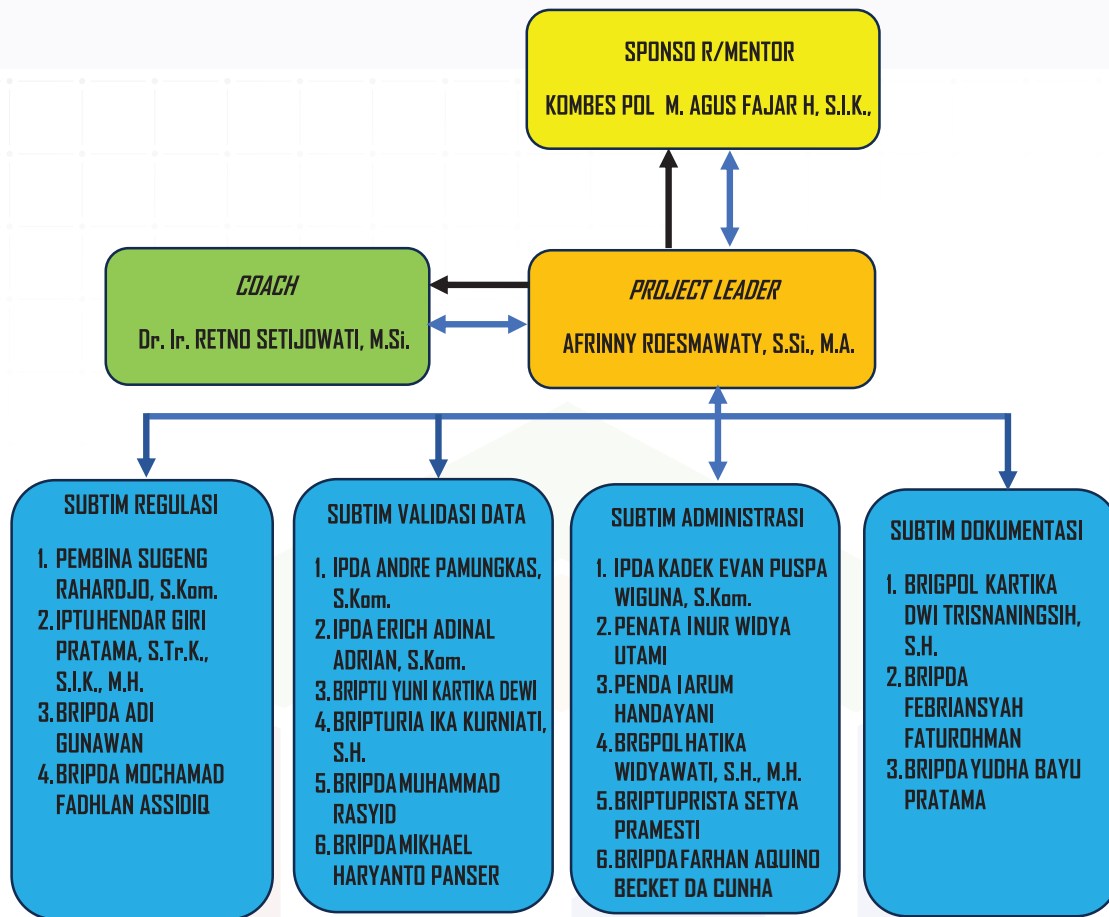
SPONSO R/MENTOR

KOMBES POL M. AGUS FAJAR H, S.I.K.,

COACH

Dr. Ir. RETNO SETIJOWATI, M.Si.

PROJECT LEADER

AFRINNY ROESMAWATY, S.Si., M.A.

SUBTIM REGULASI

1. PEMBINA SUGENG RAHARDJO, S.Kom.
2. IPTU HENDAR GIRI PRATAMA, S.Tr.K., S.I.K., M.H.
3. BRIPDA ADI GUNAWAN
4. BRIPDA MOCHAMAD FADHLAN ASSIDIQ

SUBTIM VALIDASI DATA

1. IPDA ANDRE PAMUNGKAS, S.Kom.
2. IPDA ERICH ADINAL ADRIAN, S.Kom.
3. BRIPTU YUNI KARTIKA DEWI
4. BRIPTURIA IKA KURNIATI, S.H.
5. BRIPDA MUHAMMAD RASYID
6. BRIPDA MIKHAEL HARYANTO PANSER

SUBTIM ADMINISTRASI

1. IPDA KADEK EVAN PUSPA WIGUNA, S.Kom.
2. PENATA INUR WIDYA UTAMI
3. PENDA I ARUM HANDAYANI
4. BRGPOL HATIKA WIDYAWATI, S.H., M.H.
5. BRIPTU PRISTA SETYA PRAMESTI
6. BRIPDA FARHAN AQUINO BECKET DA CUNHA

SUBTIM DOKUMENTASI

1. BRIGPOL KARTIKA DWI TRISNANINGSIH, S.H.
2. BRIPDA FEBRIANSYAH FATUROHMAN
3. BRIPDA YUDHA BAYU PRATAMA